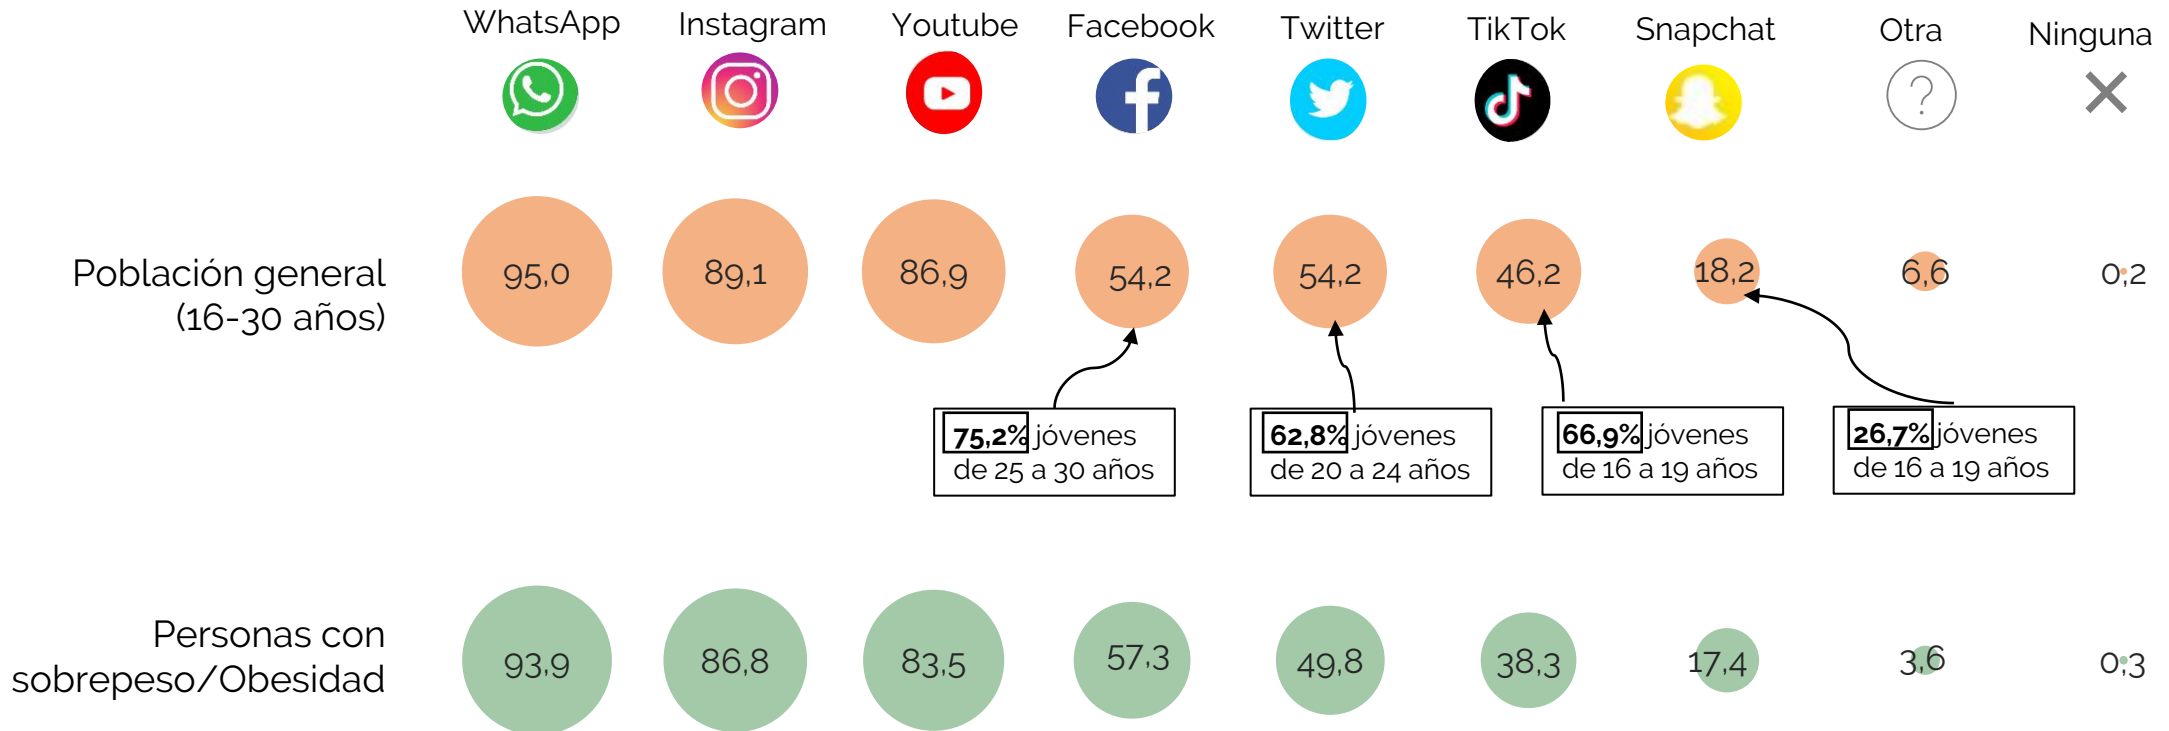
| | WhatsApp | Instagram | Youtube | Facebook | Twitter | TikTok | Snapchat | Otra | Ninguna |
|---|---|---|---|---|---|---|---|---|---|
| Población general (16-30 años) | 95,0 | 89,1 | 86,9 | 54,2 | 54,2 | 46,2 | 18,2 | 6,6 | 0,2 |
| Personas con sobrepeso/Obesidad | 93,9 | 86,8 | 83,5 | 57,3 | 49,8 | 38,3 | 17,4 | 3,6 | 0,3 |

**75,2%** jóvenes de 25 a 30 años

**62,8%** jóvenes de 20 a 24 años

**66,9%** jóvenes de 16 a 19 años

**26,7%** jóvenes de 16 a 19 años